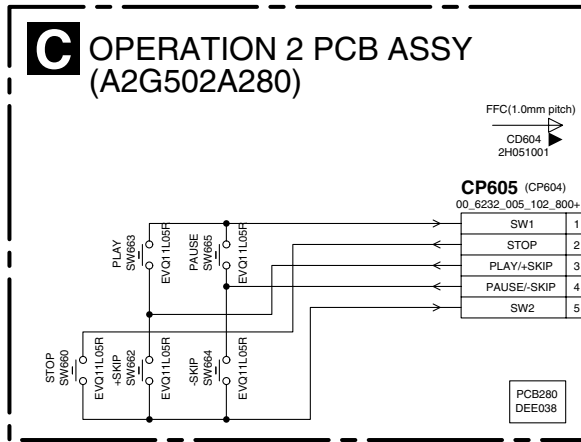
C OPERATION 2 PCB ASSY (A2G502A280)

FFC(1.0mm pitch)

CD604
2H051001

CP605 (CP604)
00_6232_005_102_800+

| | |
|---|---|
| SW1 | 1 |
| STOP | 2 |
| PLAY/+SKIP | 3 |
| PAUSE/-SKIP | 4 |
| SW2 | 5 |

PLAY
SW663
EVQ11L05R

PAUSE
SW665
EVQ11L05R

STOP
SW660
EVQ11L05R

+SKIP
SW662
EVQ11L05R

-SKIP
SW664
EVQ11L05R

PCB280
DEE038